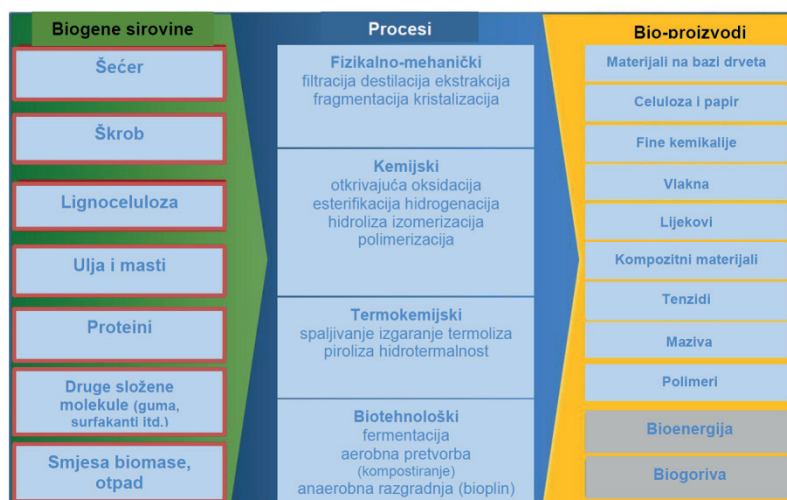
Biogene sirovine

Šećer

Škrob

Lignoceluloza

Ulja i masti

Proteini

Druge složene molekule (guma, surfakanti itd.)

Smjesa biomase, otpad

Procesi

Fizikalno-mehanički
filtracija destilacija ekstrakcija fragmentacija kristalizacija

Kemijski
otkrivajuća oksidacija esterifikacija hidrogenacija hidroliza izomerizacija polimerizacija

Termokemijski
spaljivanje izgaranje termoliza piroliza hidrotermalnost

Biotehnološki
fermentacija
aerobna pretvorba (kompostiranje)
anaerobna razgradnja (bioplin)

Bio-proizvodi

Materijali na bazi drveta

Celuloza i papir

Fine kemikalije

Vlakna

Lijekovi

Kompozitni materijali

Tenzidi

Maziva

Polimeri

Bioenergija

Biogoriva